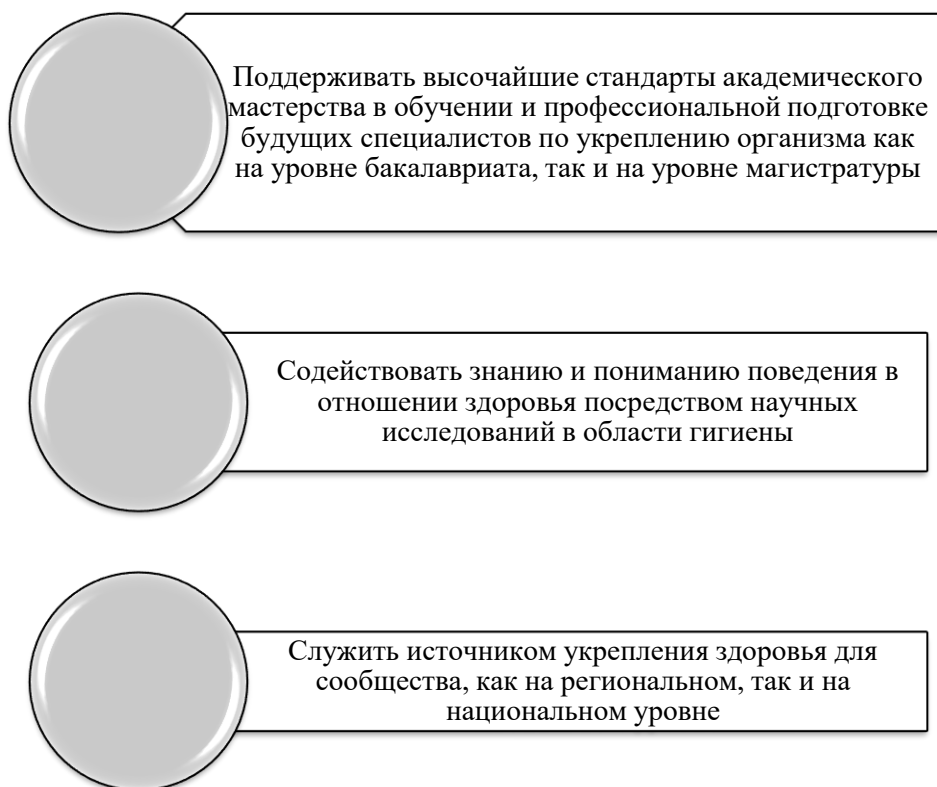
Поддерживать высочайшие стандарты академического мастерства в обучении и профессиональной подготовке будущих специалистов по укреплению организма как на уровне бакалавриата, так и на уровне магистратуры

Содействовать знанию и пониманию поведения в отношении здоровья посредством научных исследований в области гигиены

Служить источником укрепления здоровья для сообщества, как на региональном, так и на национальном уровне